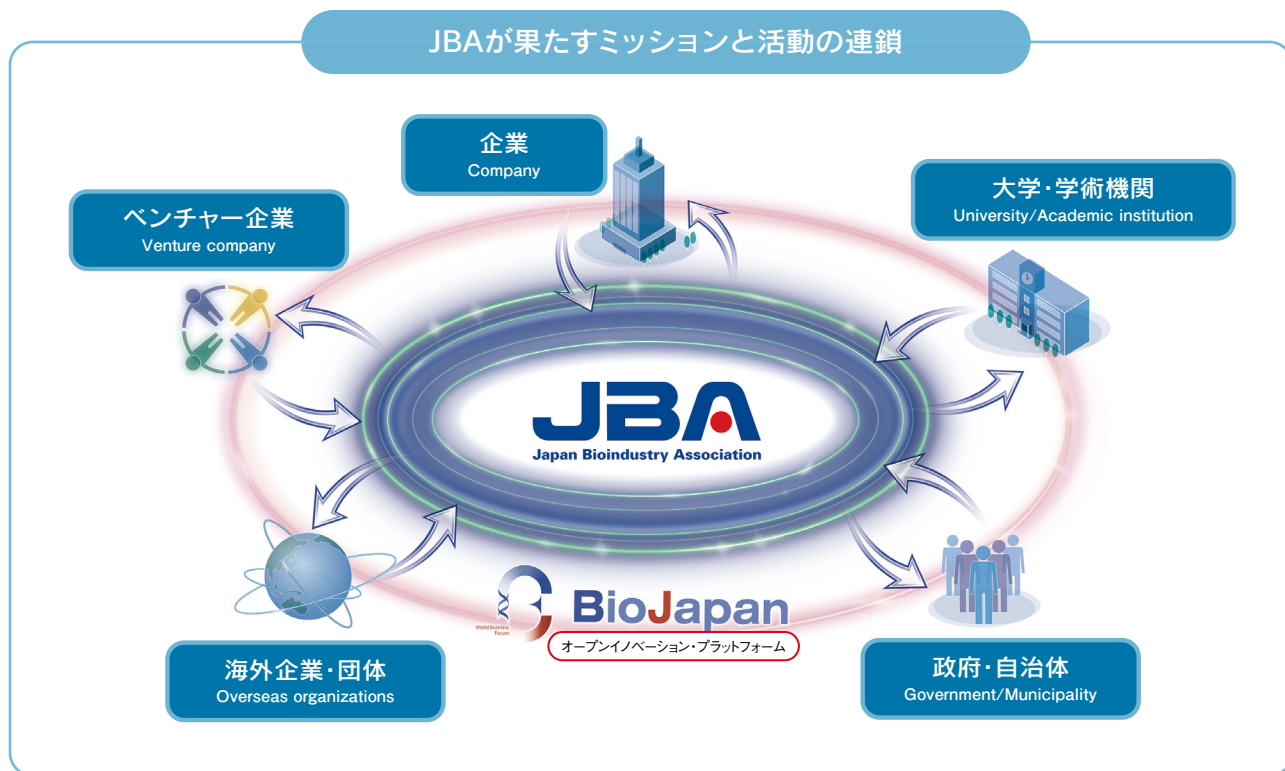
JBAが果たすミッションと活動の連鎖

企業
Company

ベンチャー企業
Venture company

大学・学術機関
University/Academic institution

JBA
Japan Bioindustry Association

World Business Forum
BioJapan
オープンイノベーション・プラットフォーム

海外企業・団体
Overseas organizations

政府・自治体
Government/Municipality